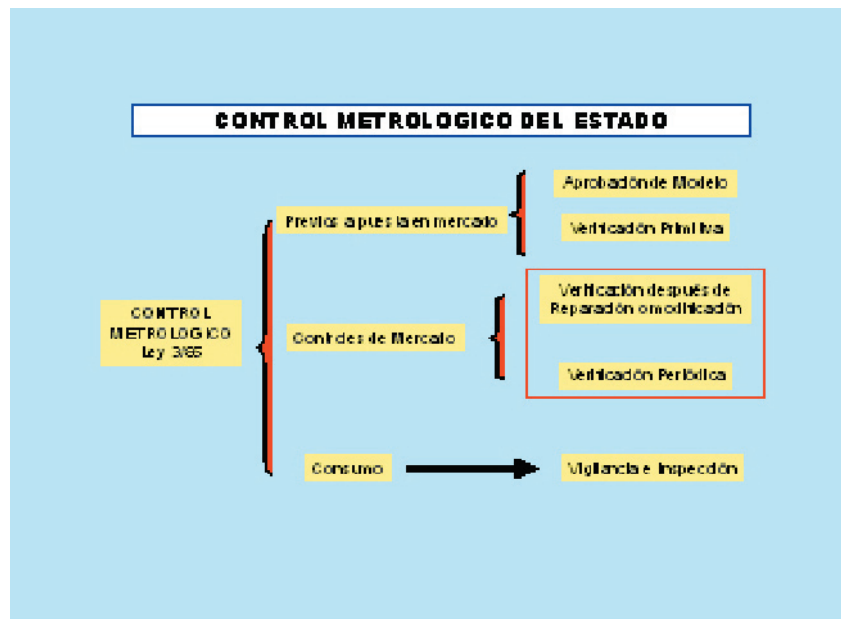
CONTROL METROLOGICO DEL ESTADO

CONTROL METROLOGICO Ley 3/85

Previos a puesta en mercado

Aprobación de Modelo

Verificación Primitiva

Control de Mercado

Verificación después de Reparación o modificación

Verificación Periódica

Consumo

Vigilancia e Inspección